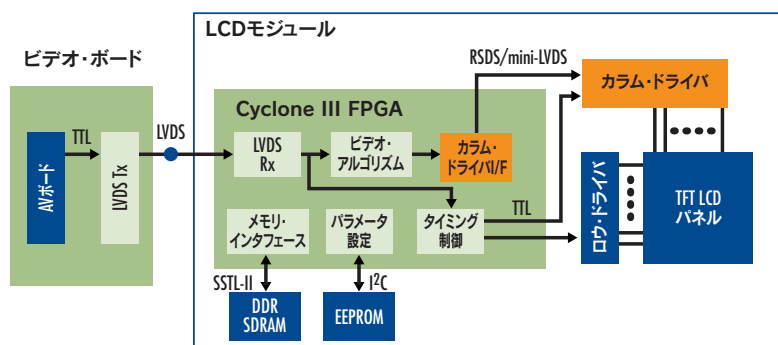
LCDモジュール

ビデオ・ボード

RSDS/mini-LVDS

カラム・ドライバ

Cyclone III FPGA

TTL

LVDS

AVボード

LVDS Tx

LVDS Rx

ビデオ・アルゴリズム

カラム・ドライバI/F

ロウ・ドライバ

TFT LCD パネル

TTL

メモリ・インタフェース

パラメータ設定

タイミング制御

SSTL-II

$I^2C$

DDR SDRAM

EEPROM